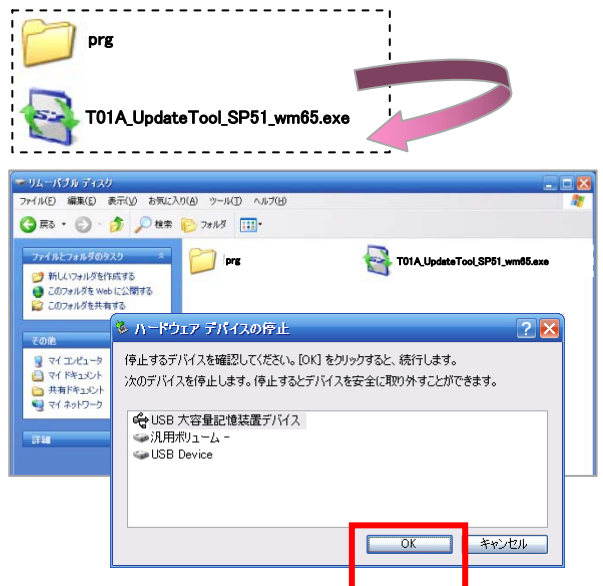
prg

T01A_UpdateTool_SP51_wm65.exe

リムーバブル ディスク

ファイル(F) 編集(E) 表示(V) お気に入り(A) ツール(T) ヘルプ(H)

戻る 検索 フォルダ

ファイルとフォルダのタスク

新しいフォルダを作成する

このフォルダを Web に公開する

このフォルダを共有する

その他

マイ コンピュータ

マイ ドキュメント

共有ドキュメント

マイ ネットワーク

詳細

prg

T01A_UpdateTool_SP51_wm65.exe

ハードウェア デバイスの停止

停止するデバイスを確認してください。[OK] をクリックすると、続行します。

次のデバイスを停止します。停止するとデバイスを安全に取り外すことができます。

USB 大容量記憶装置デバイス

汎用ボリューム -

USB Device

OK

キャンセル